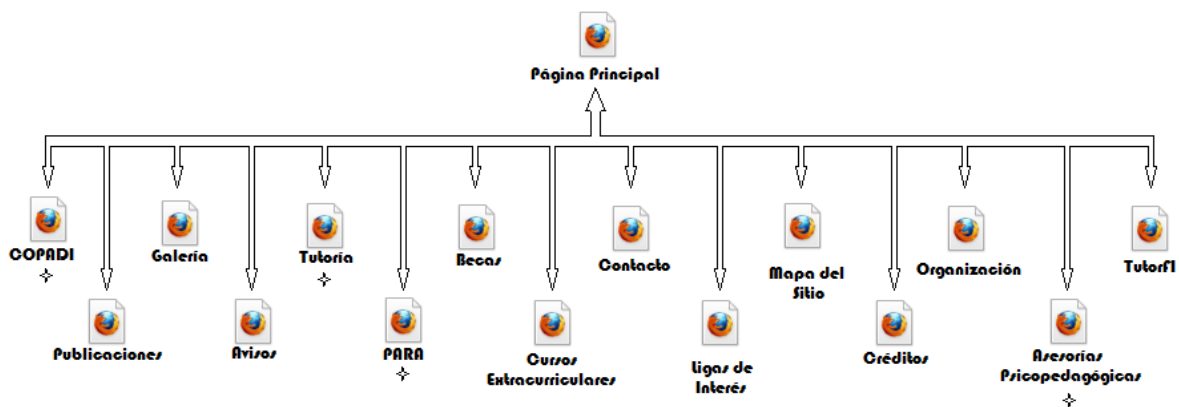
Página Principal

COPADI
✧

Publicaciones

Galería

Avisos

Tutoría
✧

PARA
✧

Becas

Cursos Extracurriculares

Contacto

Ligas de Interés

Mapa del Sitio

Créditos

Organización

Asesorías Psicopedagógicas
✧

TutorFI